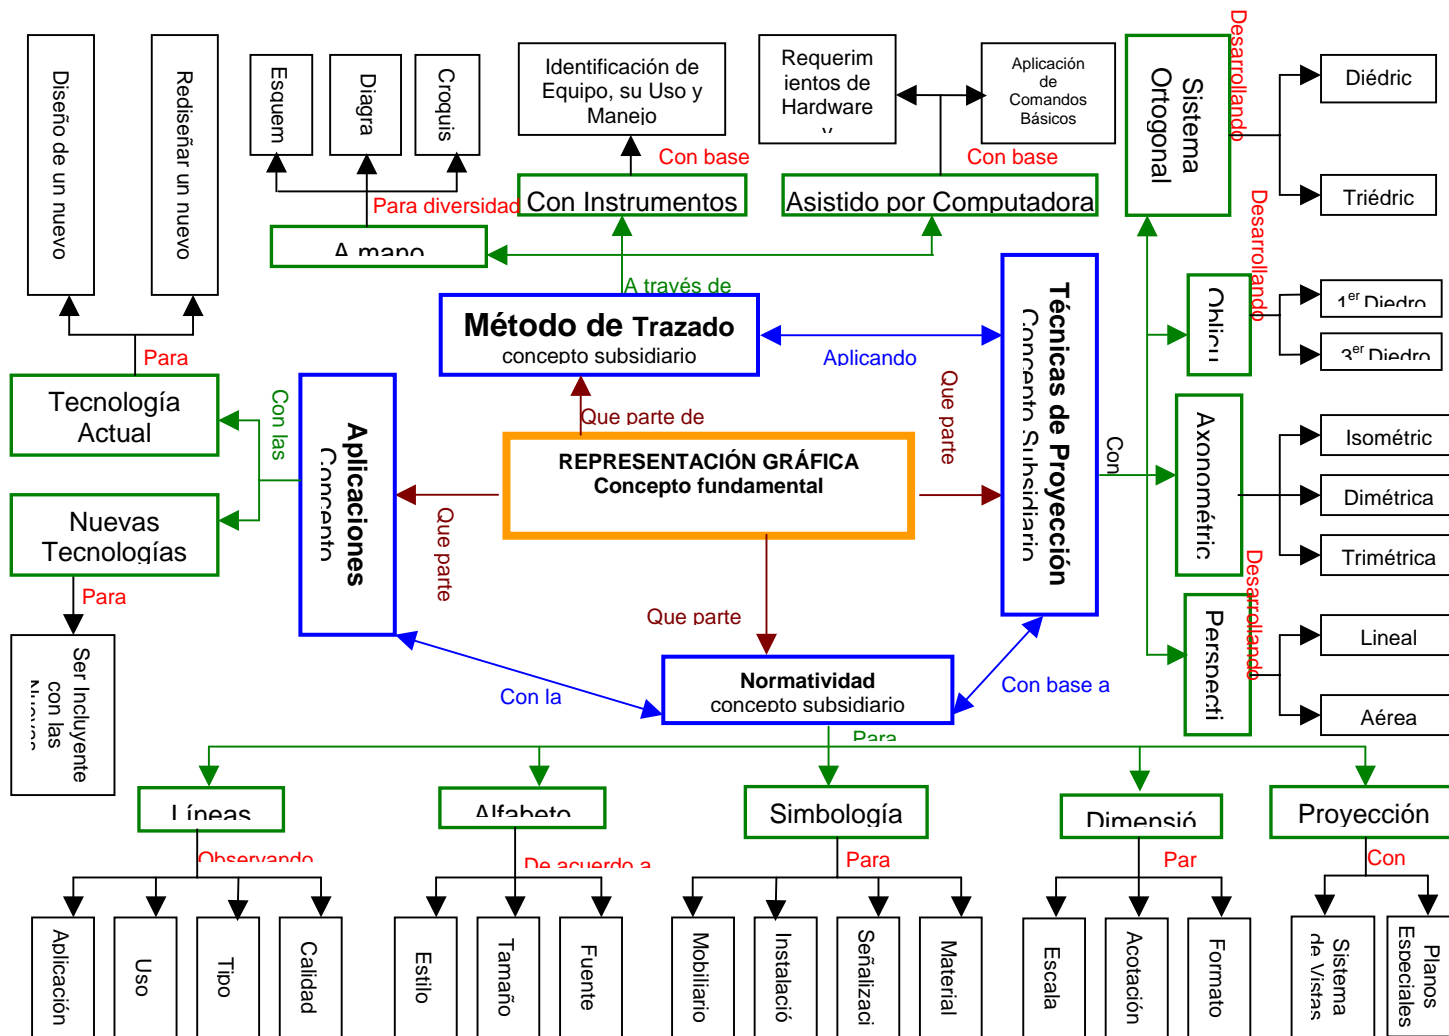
Diseño de un nuevo

Rediseñar un nuevo

Esquem

Diagra

Croquis

Identificación de Equipo, su Uso y Manejo

Requerimientos de Hardware

Aplicación de Comandos Básicos

Sistema Ortogonal

Desarrollando

Diédric

Triédric

Con base

Con base

Para diversidad

Con Instrumentos

Asistido por Computadora

A mano

A través de

Desarrollando

Oblicu

1$^{er}$ Diedro

3$^{er}$ Diedro

Para

Método de Trazado
concepto subsidiario

Aplicando

Técnicas de Proyección
Concepto Subsidiario

Tecnología Actual

Con las

Aplicaciones
Concepto

Que parte de

Que parte

REPRESENTACIÓN GRÁFICA
Concepto fundamental

Con

Axonométric

Isométric

Dimétrica

Trimétrica

Nuevas Tecnologías

Para

Que parte

Que parte

Desarrollando

Perspecti

Lineal

Aérea

Ser Incluyente con las Nuevas

Con la

Normatividad
concepto subsidiario

Con base a

Para

Líneas

Alfabeto

Simbología

Dimensión

Proyección

Observando

De acuerdo a

Para

Par

Con

Aplicación

Uso

Tipo

Calidad

Estilo

Tamaño

Fuente

Mobiliario

Instalació

Señalizaci

Material

Escala

Acotación

Formato

Sistema de Vistas

Planos Especiales